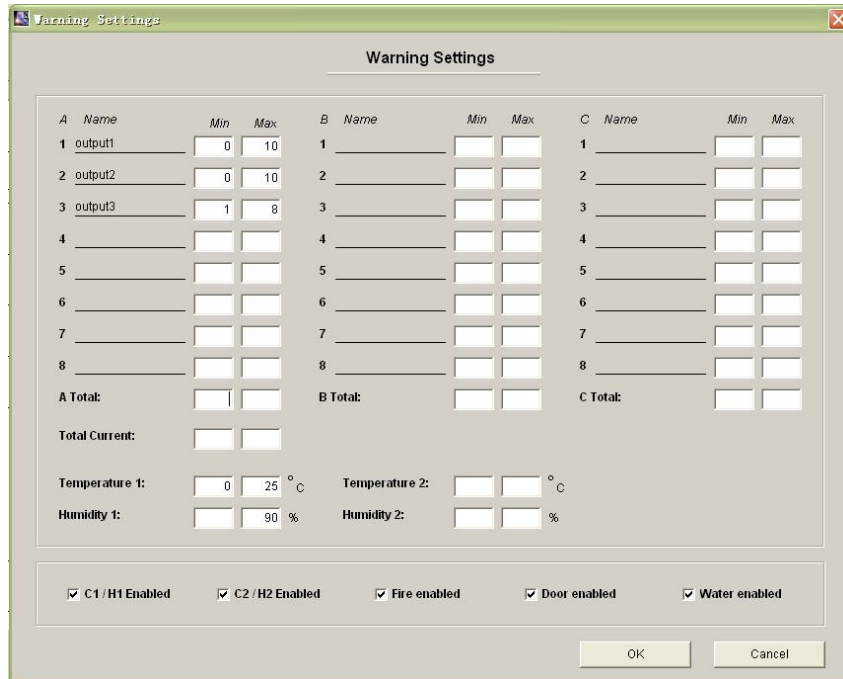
Varning Settings

Warning Settings

A Name Min Max
1 output1 0 10
2 output2 0 10
3 output3 1 8
4
5
6
7
8
A Total:

B Name Min Max
1
2
3
4
5
6
7
8
B Total:

C Name Min Max
1
2
3
4
5
6
7
8
C Total:

Total Current:

Temperature 1: 0 25 °C
Humidity 1: 90 %
Temperature 2: °C
Humidity 2: %

☑ C1 / H1 Enabled ☑ C2 / H2 Enabled ☑ Fire enabled ☑ Door enabled ☑ Water enabled

OK Cancel